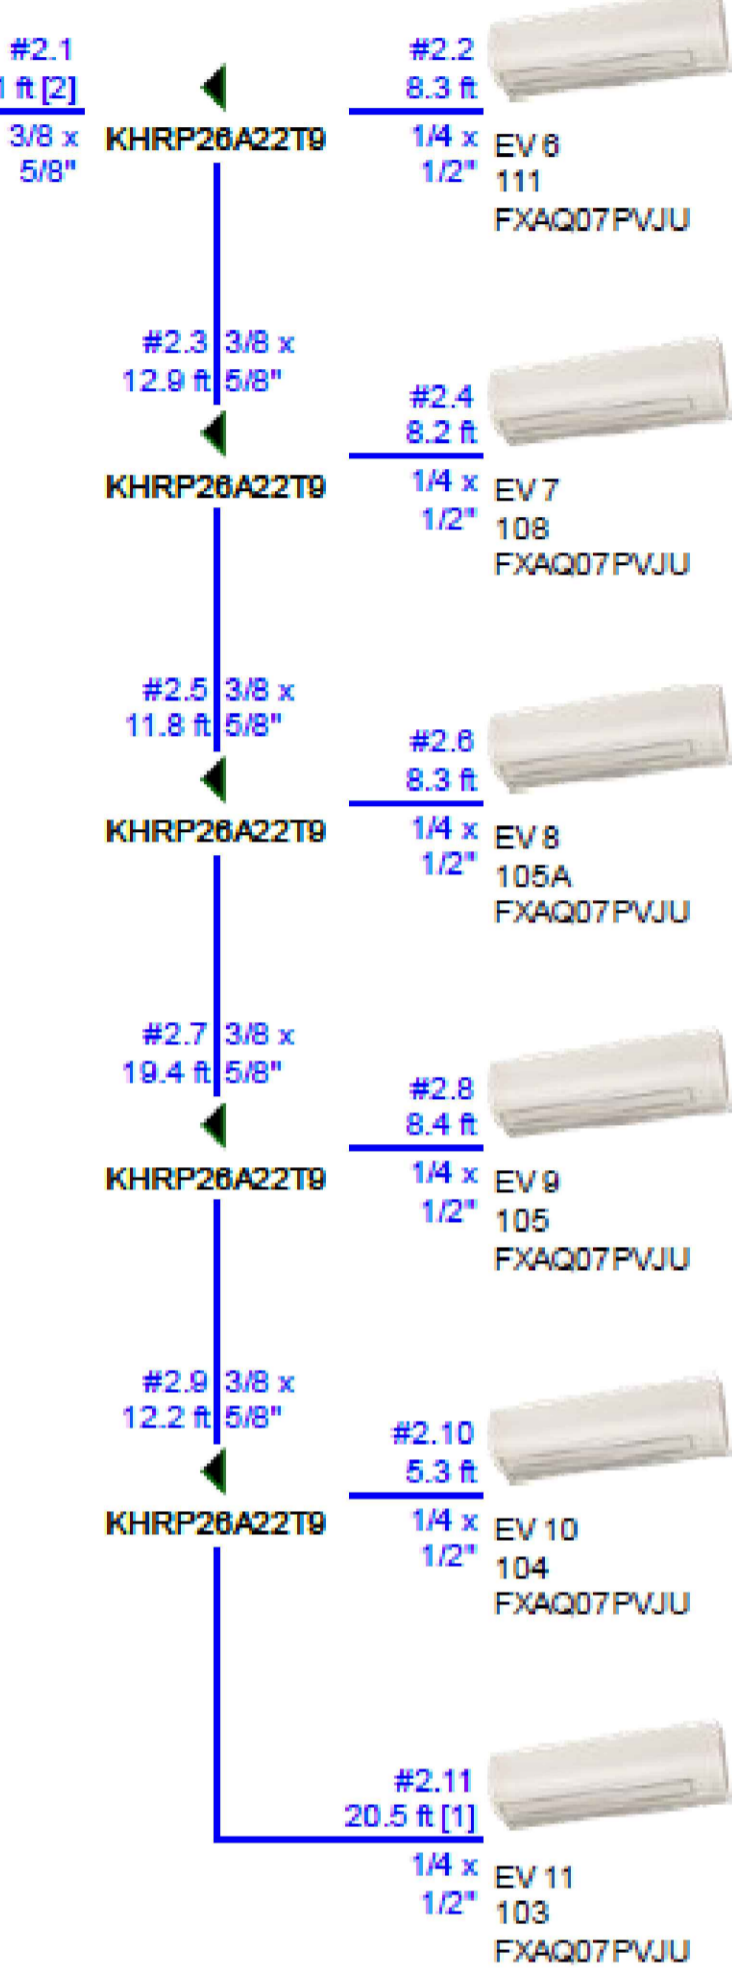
#2.1
1 ft [2]
3/8 x
5/8"

KHRP26A22T9

#2.2
8.3 ft
1/4 x
1/2"
EV 6
111
FXAQ07PVJU

#2.3 3/8 x
12.9 ft 5/8"

#2.4
8.2 ft
KHRP26A22T9
1/4 x
1/2"
EV 7
108
FXAQ07PVJU

#2.5 3/8 x
11.8 ft 5/8"

#2.6
8.3 ft
KHRP26A22T9
1/4 x
1/2"
EV 8
105A
FXAQ07PVJU

#2.7 3/8 x
19.4 ft 5/8"

#2.8
8.4 ft
KHRP26A22T9
1/4 x
1/2"
EV 9
105
FXAQ07PVJU

#2.9 3/8 x
12.2 ft 5/8"

#2.10
5.3 ft
KHRP26A22T9
1/4 x
1/2"
EV 10
104
FXAQ07PVJU

#2.11
20.5 ft [1]
1/4 x
1/2"
EV 11
103
FXAQ07PVJU